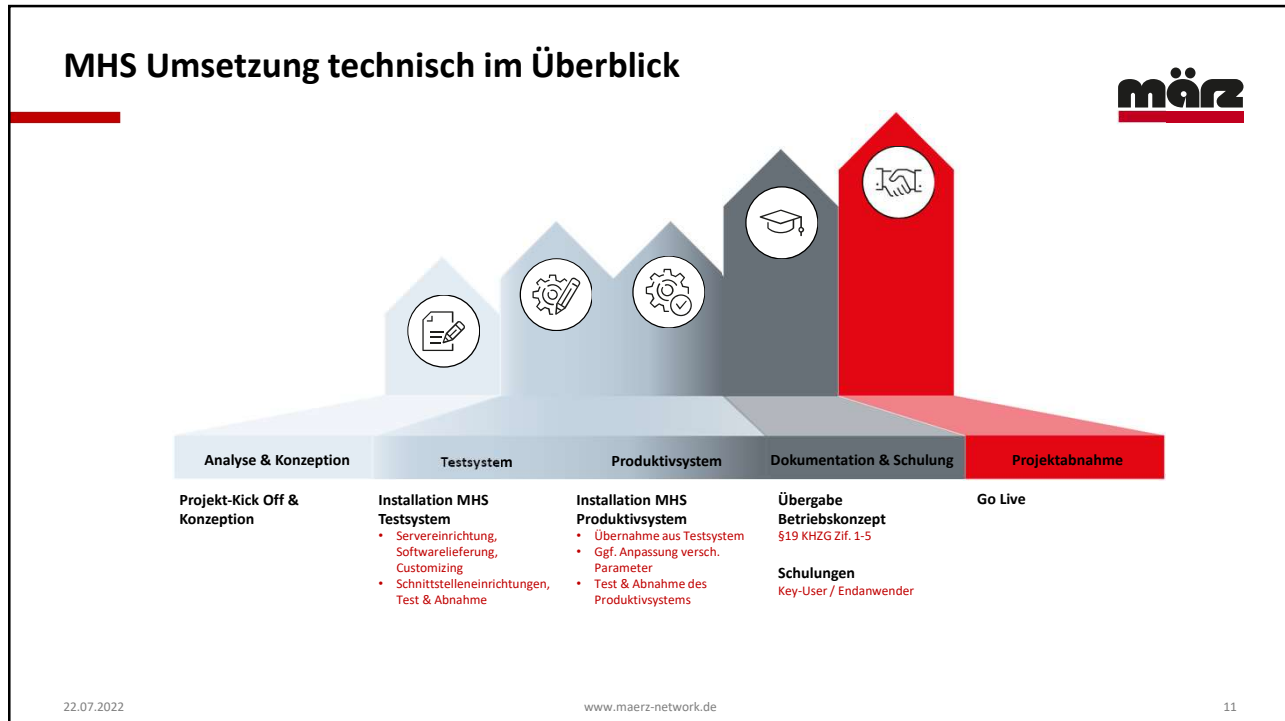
MHS Umsetzung technisch im Überblick

märz

Analyse & Konzeption

Testsystem

Produktivsystem

Dokumentation & Schulung

Projektabnahme

Projekt-Kick Off & Konzeption

Installation MHS Testsystem
- Servereinrichtung, Softwarelieferung, Customizing
- Schnittstelleneinrichtungen, Test & Abnahme

Installation MHS Produktivsystem
- Übernahme aus Testsystem
- Ggf. Anpassung versch. Parameter
- Test & Abnahme des Produktivsystems

Übergabe Betriebskonzept
§19 KHZG Zif. 1-5

Schulungen
Key-User / Endanwender

Go Live

22.07.2022

www.maerz-network.de

11